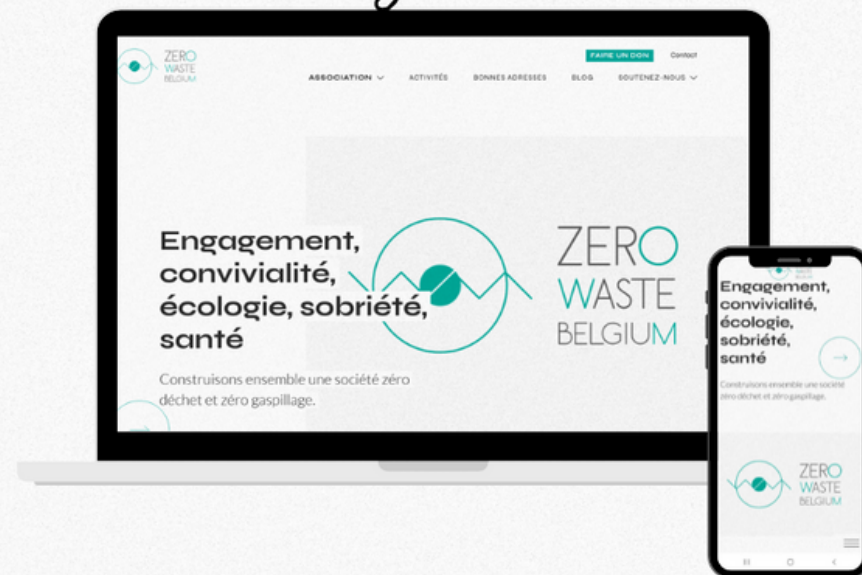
ZERO WASTE BELGIUM

FAIRE UN DON
Contact

ASSOCIATION
ACTIVITÉS
BONNES ADRESSES
BLOG
SOUTENEZ-NOUS

Engagement, convivialité, écologie, sobriété, santé

Construisons ensemble une société zéro déchet et zéro gaspillage.

ZERO WASTE BELGIUM

Engagement, convivialité, écologie, sobriété, santé

Construisons ensemble une société zéro déchet et zéro gaspillage.

ZERO WASTE BELGIUM